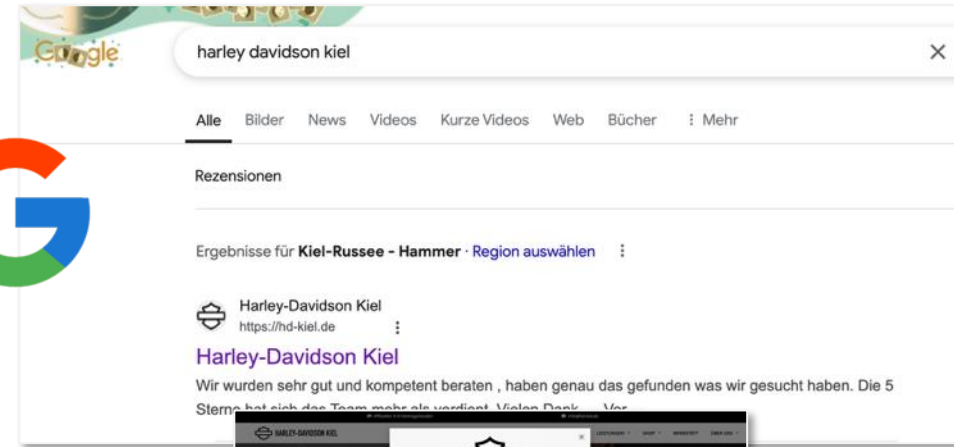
Google

harley davidson kiel

Alle Bilder News Videos Kurze Videos Web Bücher ⋮ Mehr

Rezensionen

Ergebnisse für **Kiel-Russee - Hammer** · Region auswählen

Harley-Davidson Kiel
https://hd-kiel.de

Harley-Davidson Kiel

Wir wurden sehr gut und kompetent beraten , haben genau das gefunden was wir gesucht haben. Die 5 Sterne hat sich das Team mehr als verdient. Vielen Dank ... Vor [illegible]

HARLEY-DAVIDSON KIEL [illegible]